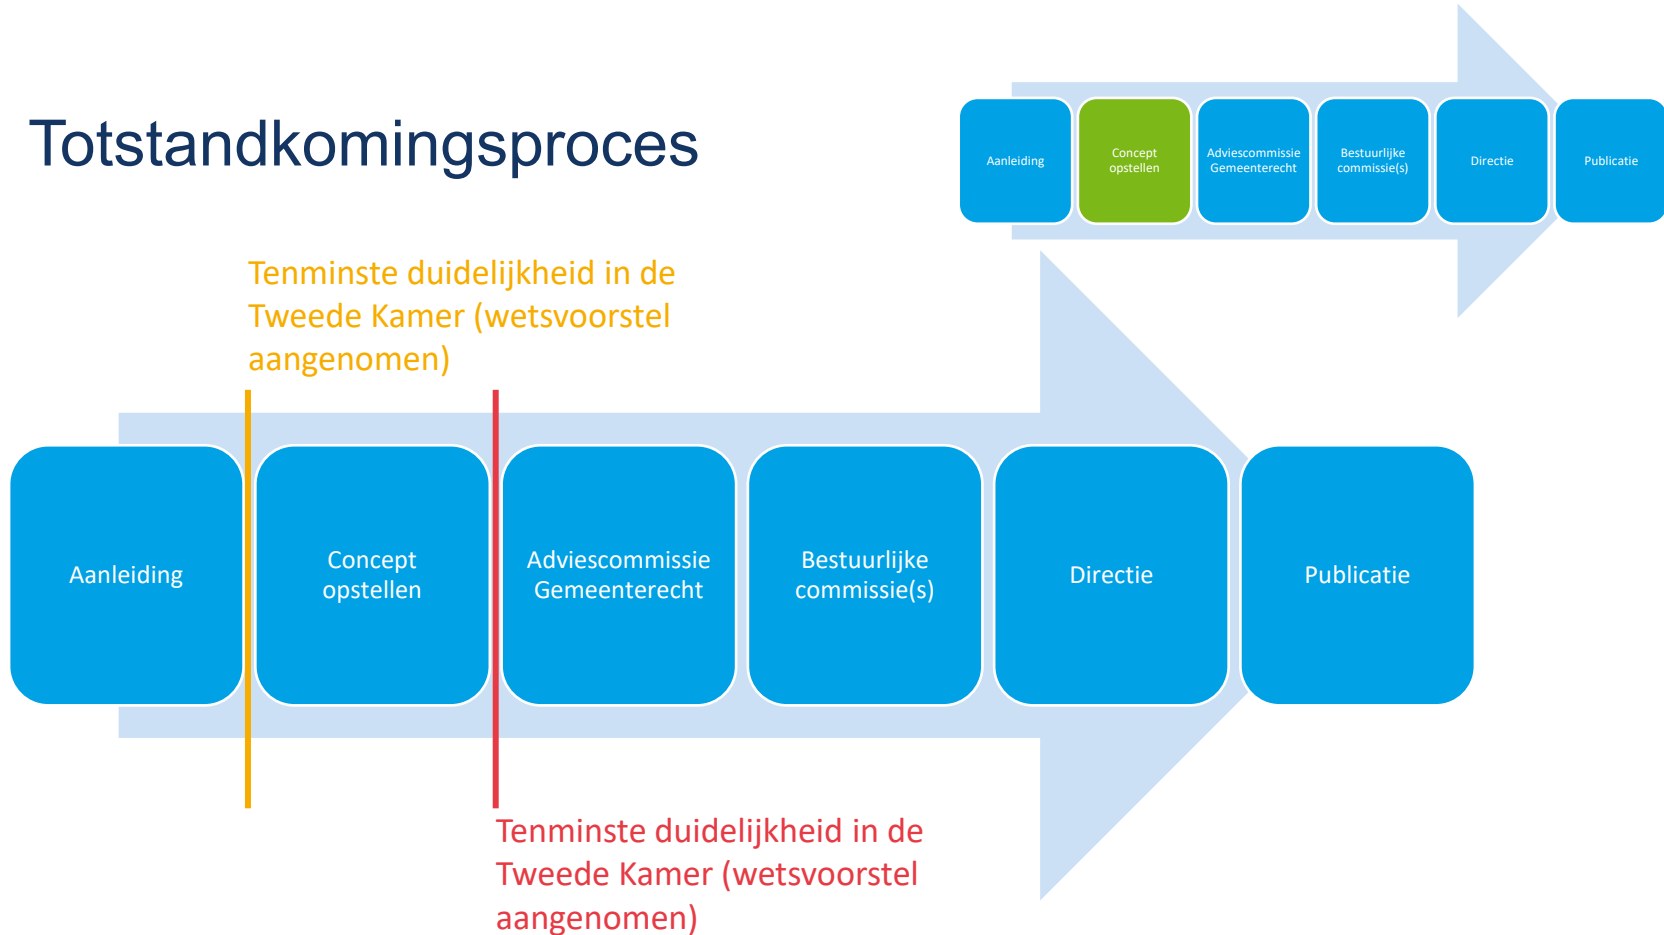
Totstandkomingsproces

Aanleiding
Concept opstellen
Adviescommissie Gemeenterecht
Bestuurlijke commissie(s)
Directie
Publicatie

Tenminste duidelijkheid in de Tweede Kamer (wetsvoorstel aangenomen)

Aanleiding
Concept opstellen
Adviescommissie Gemeenterecht
Bestuurlijke commissie(s)
Directie
Publicatie

Tenminste duidelijkheid in de Tweede Kamer (wetsvoorstel aangenomen)